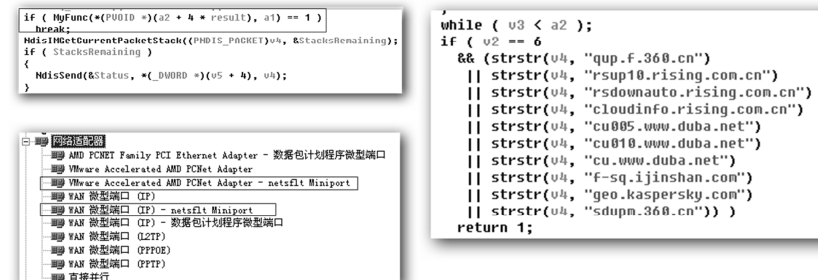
if ( MyFunc(*(PVOID *)(a2 + 4 * result), a1) == 1 )
break;
NdisIMGetCurrentPacketStack((PNDIS_PACKET)v4, &StacksRemaining);
if ( StacksRemaining )
{
NdisSend(&Status, *(_DWORD *)(v5 + 4), v4);
}

网络适配器
AMD PCNET Family PCI Ethernet Adapter - 数据包计划程序微型端口
VMware Accelerated AMD PCNet Adapter
VMware Accelerated AMD PCNet Adapter - netsflt Miniport
WAN 微型端口 (IP)
WAN 微型端口 (IP) - netsflt Miniport
WAN 微型端口 (IP) - 数据包计划程序微型端口
WAN 微型端口 (L2TP)
WAN 微型端口 (PPPOE)
WAN 微型端口 (PPTP)
直接并行

while ( v3 < a2 );
if ( v2 == 6
&& (strstr(v4, "qup.f.360.cn")
|| strstr(v4, "rsup10.rising.com.cn")
|| strstr(v4, "rsdownauto.rising.com.cn")
|| strstr(v4, "cloudinfo.rising.com.cn")
|| strstr(v4, "cu005.www.duba.net")
|| strstr(v4, "cu010.www.duba.net")
|| strstr(v4, "cu.www.duba.net")
|| strstr(v4, "f-sq.ijinshan.com")
|| strstr(v4, "geo.kaspersky.com")
|| strstr(v4, "sdupm.360.cn")) )
return 1;